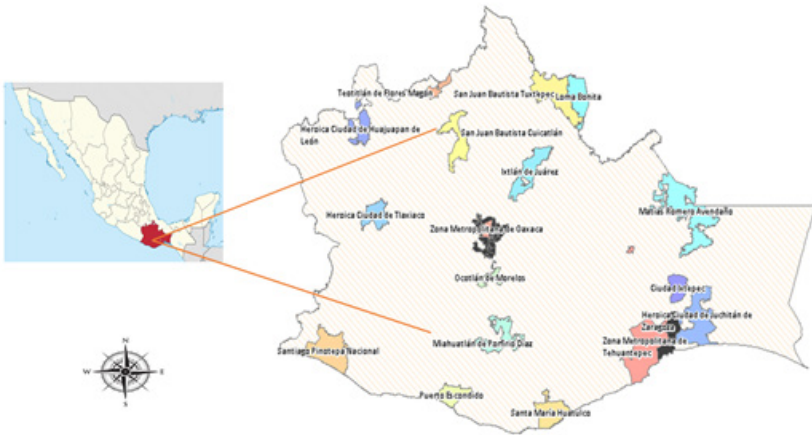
Teotitlán de Flores Magón
San Juan Bautista Tuxtepec
Loma Bonita
Heroica Ciudad de Huajuapan de León
San Juan Bautista Cuicatlán
Ixtlán de Juárez
Heroica Ciudad de Tlaxiaco
Zona Metropolitana de Oaxaca
Matías Romero Avendaño
Ocotlán de Morelos
Ciudad Ixtepec
Heroica Ciudad de Juchitán de Zaragoza
Miahuatlán de Porfirio Díaz
Zona Metropolitana de Tehuantepec
Santiago Pinotepa Nacional
Puerto Escondido
Santa María Huatulco
N
W
E
S